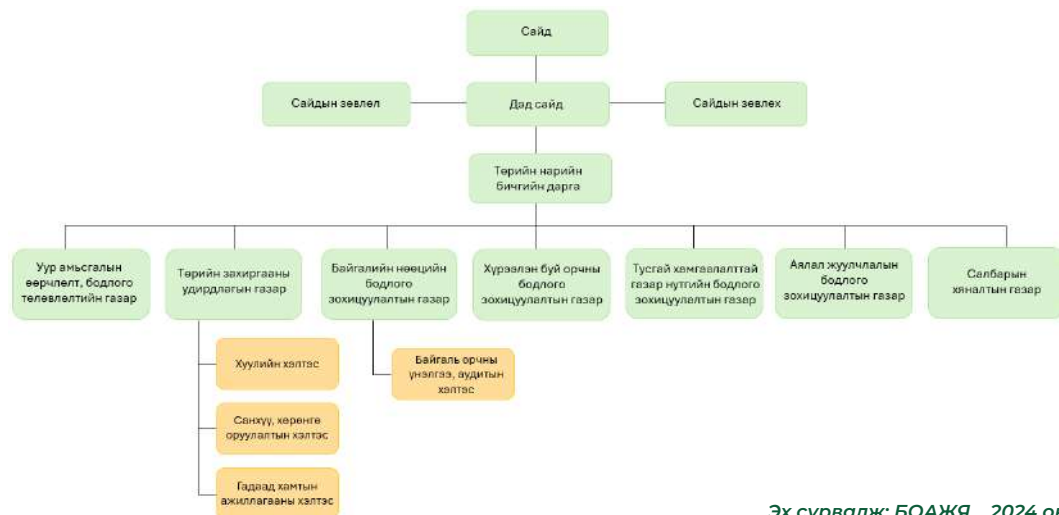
Сайд

Сайдын зөвлөл

Дэд сайд

Сайдын зөвлөх

Төрийн нарийн бичгийн дарга

Уур амьсгалын өөрчлөлт, бодлого төлөвлөлтийн газар

Төрийн захиргааны удирдлагын газар

Байгалийн нөөцийн бодлого зохицуулалтын газар

Хүрээлэн буй орчны бодлого зохицуулалтын газар

Тусгай хамгаалалттай газар нутгийн бодлого зохицуулалтын газар

Аялал жуулчлалын бодлого зохицуулалтын газар

Салбарын хяналтын газар

Хуулийн хэлтэс

Санхүү, хөрөнгө оруулалтын хэлтэс

Гадаад хамтын ажиллагааны хэлтэс

Байгаль орчны үнэлгээ, аудитын хэлтэс

Эх сурвалж: БОАЖЯ, 2024 о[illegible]